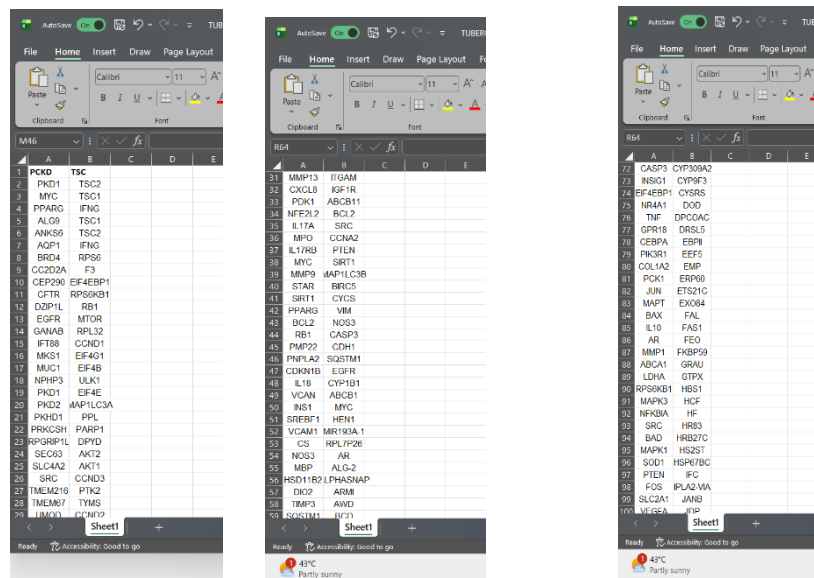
AutoSave On TUBE
File Home Insert Draw Page Layout
Paste Calibri 11
B I U
Clipboard Font
M46 fx

| | A | B | C | D | E |
|---|---|---|---|---|---|
| 1 | PCKD | TSC | | | |
| 2 | PKD1 | TSC2 | | | |
| 3 | MYC | TSC1 | | | |
| 4 | PPARG | IFNG | | | |
| 5 | ALG9 | TSC1 | | | |
| 6 | ANKS6 | TSC2 | | | |
| 7 | AQP1 | IFNG | | | |
| 8 | BRD4 | RPS6 | | | |
| 9 | CC2D2A | F3 | | | |
| 10 | CEP290 | EIF4EBP1 | | | |
| 11 | CFTR | RPS6KB1 | | | |
| 12 | DZIP1L | RB1 | | | |
| 13 | EGFR | MTOR | | | |
| 14 | GANAB | RPL32 | | | |
| 15 | IFT88 | CCND1 | | | |
| 16 | MKS1 | EIF4G1 | | | |
| 17 | MUC1 | EIF4B | | | |
| 18 | NPHP3 | ULK1 | | | |
| 19 | PKD1 | EIF4E | | | |
| 20 | PKD2 | MAP1LC3A | | | |
| 21 | PKHD1 | PPL | | | |
| 22 | PRKCSH | PARP1 | | | |
| 23 | RPGRIP1L | DPYD | | | |
| 24 | SEC63 | AKT2 | | | |
| 25 | SLC4A2 | AKT1 | | | |
| 26 | SRC | CCND3 | | | |
| 27 | TMEM216 | PTK2 | | | |
| 28 | TMEM67 | TYMS | | | |
| 29 | UMOD | CCND2 | | | |

Sheet1 +
Ready Accessibility: Good to go

AutoSave On TUBER
File Home Insert Draw Page Layout Fo
Paste Calibri 11
B I U
Clipboard Font
R64 fx

| | A | B | C | D | E |
|---|---|---|---|---|---|
| 31 | MMP13 | ITGAM | | | |
| 32 | CXCL8 | IGF1R | | | |
| 33 | PDK1 | ABCB11 | | | |
| 34 | NFE2L2 | BCL2 | | | |
| 35 | IL17A | SRC | | | |
| 36 | MPO | CCNA2 | | | |
| 37 | IL17RB | PTEN | | | |
| 38 | MYC | SIRT1 | | | |
| 39 | MMP9 | MAP1LC3B | | | |
| 40 | STAR | BIRC5 | | | |
| 41 | SIRT1 | CYCS | | | |
| 42 | PPARG | VIM | | | |
| 43 | BCL2 | NOS3 | | | |
| 44 | RB1 | CASP3 | | | |
| 45 | PMP22 | CDH1 | | | |
| 46 | PNPLA2 | SQSTM1 | | | |
| 47 | CDKN1B | EGFR | | | |
| 48 | IL18 | CYP1B1 | | | |
| 49 | VCAN | ABCB1 | | | |
| 50 | INS1 | MYC | | | |
| 51 | SREBF1 | HEN1 | | | |
| 52 | VCAM1 | MIR193A 1 | | | |
| 53 | CS | RPL7P26 | | | |
| 54 | NOS3 | AR | | | |
| 55 | MBP | ALG-2 | | | |
| 56 | HSD11B2 | LPHASNAP | | | |
| 57 | DIO2 | ARMI | | | |
| 58 | TIMP3 | AWD | | | |
| 59 | SQSTM1 | BCD | | | |

Sheet1 +
Ready Accessibility: Good to go
43°C Partly sunny

AutoSave On TU
File Home Insert Draw Page Layout
Paste Calibri 11
B I U
Clipboard Font
R64 fx

| | A | B | C | D | E |
|---|---|---|---|---|---|
| 72 | CASP3 | CYP309A2 | | | |
| 73 | INSIG1 | CYP9F3 | | | |
| 74 | EIF4EBP1 | CYSRS | | | |
| 75 | NR4A1 | DOD | | | |
| 76 | TNF | DPCOAC | | | |
| 77 | GPR18 | DRSL5 | | | |
| 78 | CEBPA | EBPII | | | |
| 79 | PIK3R1 | EEF5 | | | |
| 80 | COL1A2 | EMP | | | |
| 81 | PCK1 | ERP60 | | | |
| 82 | JUN | ETS21C | | | |
| 83 | MAPT | EXO84 | | | |
| 84 | BAX | FAL | | | |
| 85 | IL10 | FAS1 | | | |
| 86 | AR | FEO | | | |
| 87 | MMP1 | FKBP59 | | | |
| 88 | ABCA1 | GRAU | | | |
| 89 | LDHA | GTPX | | | |
| 90 | RPS6KB1 | HBS1 | | | |
| 91 | MAPK3 | HCF | | | |
| 92 | NFKBIA | HF | | | |
| 93 | SRC | HR83 | | | |
| 94 | BAD | HR827C | | | |
| 95 | MAPK1 | HS2ST | | | |
| 96 | SOD1 | HSP67BC | | | |
| 97 | PTEN | IFC | | | |
| 98 | FOS | IPLA2-VIA | | | |
| 99 | SLC2A1 | JANB | | | |
| 100 | VEGFA | JDP | | | |

Sheet1 +
Ready Accessibility: Good to go
43°C Partly sunny